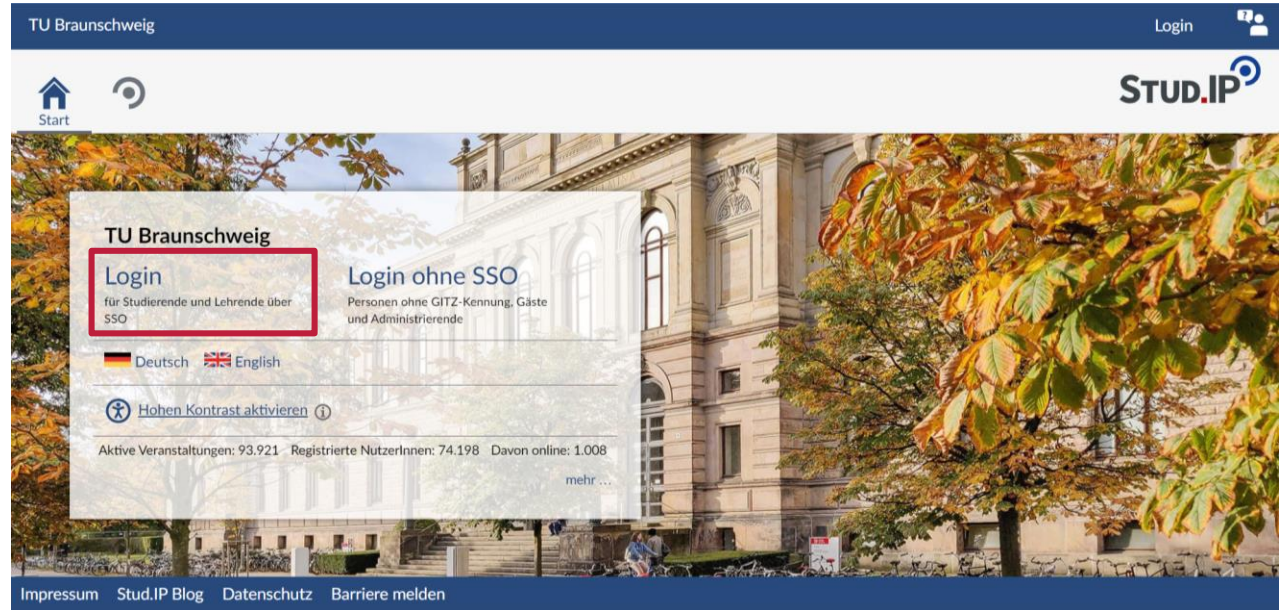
TU Braunschweig
Login

Start

STUD.IP

TU Braunschweig

Login
für Studierende und Lehrende über SSO

Login ohne SSO
Personen ohne GITZ-Kennung, Gäste und Administrierende

Deutsch English

Hohen Kontrast aktivieren

Aktive Veranstaltungen: 93.921 Registrierte NutzerInnen: 74.198 Davon online: 1.008

mehr ...

Impressum Stud.IP Blog Datenschutz Barriere melden